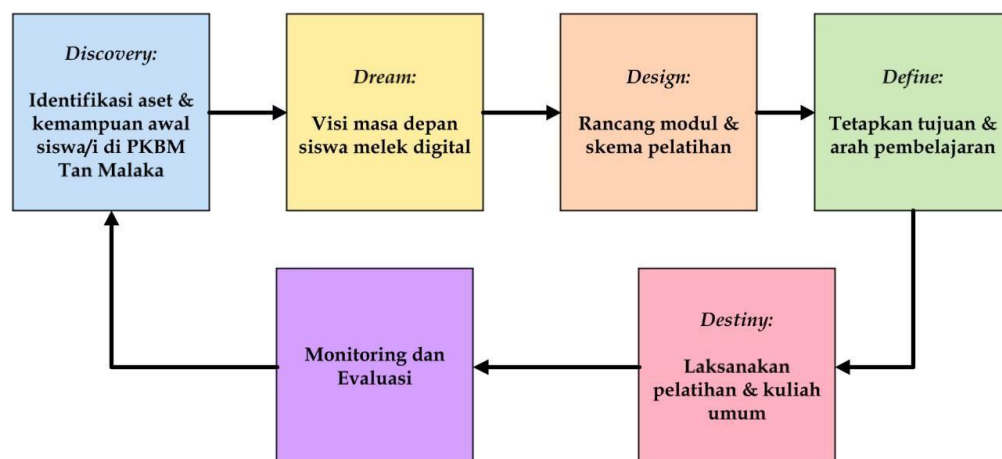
Discovery:

Identifikasi aset & kemampuan awal siswa/i di PKBM Tan Malaka

Dream:

Visi masa depan siswa melek digital

Design:

Rancang modul & skema pelatihan

Define:

Tetapkan tujuan & arah pembelajaran

Destiny:

Laksanakan pelatihan & kuliah umum

Monitoring dan Evaluasi